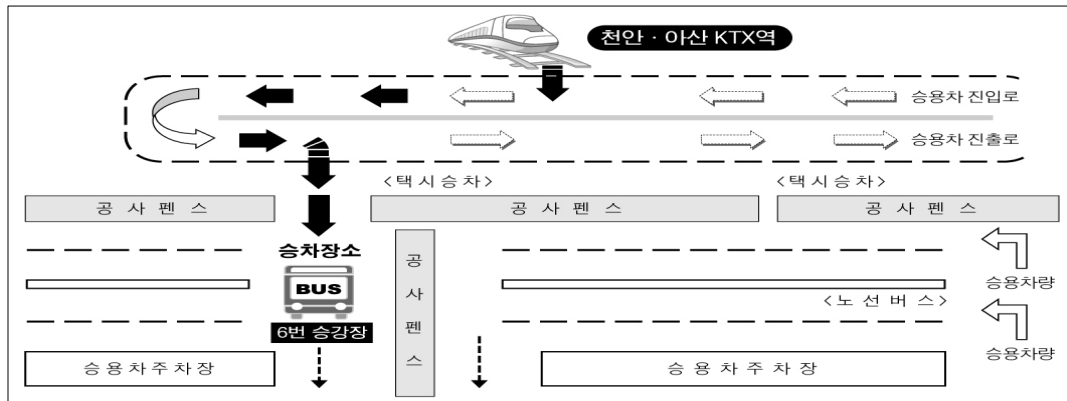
천안 · 아산 KTX역

승용차 진입로

승용차 진출로

<택시승차>

<택시승차>

공 사 펜 스

공 사 펜 스

공 사 펜 스

승차장소

BUS

6번 승강장

공 사 펜 스

<노 선 버 스>

승용차량

승용차량

승 용 차 주 차 장

승 용 차 주 차 장